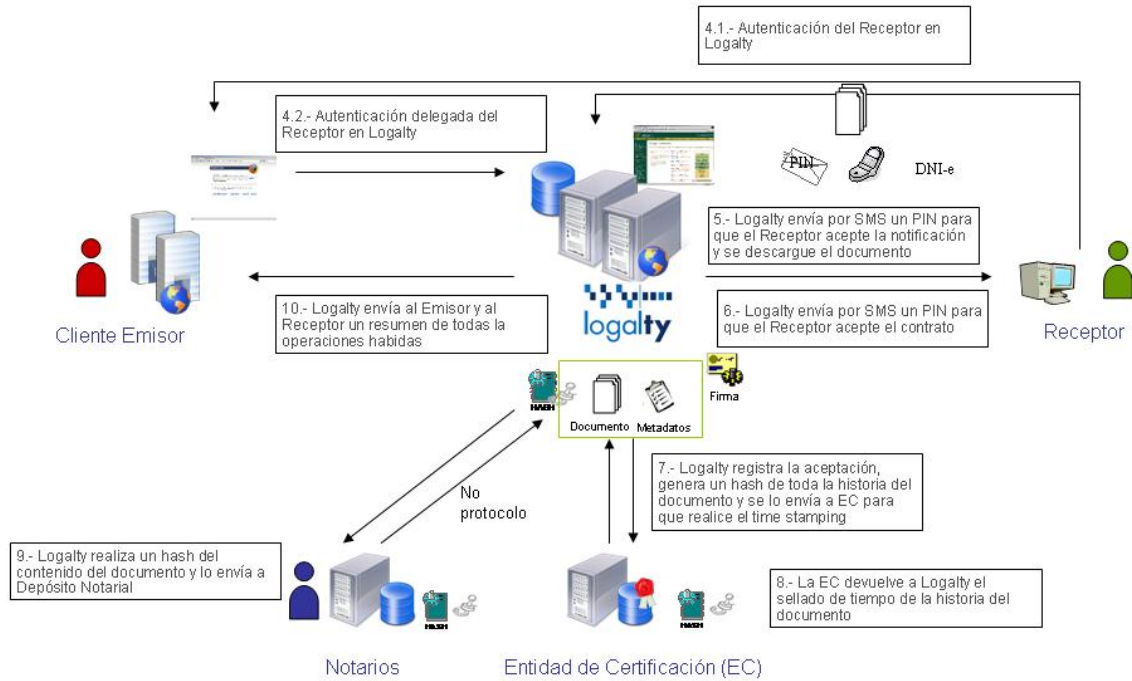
4.1.- Autenticación del Receptor en Logalty

4.2.- Autenticación delegada del Receptor en Logalty

PIN

DNI-e

5.- Logalty envía por SMS un PIN para que el Receptor acepte la notificación y se descargue el documento

Cliente Emisor

10.- Logalty envía al Emisor y al Receptor un resumen de todas la operaciones habidas

logalty

6.- Logalty envía por SMS un PIN para que el Receptor acepte el contrato

Receptor

HASH

Documento

Metadatos

Firma

7.- Logalty registra la aceptación, genera un hash de toda la historia del documento y se lo envía a EC para que realice el time stamping

No protocolo

9.- Logalty realiza un hash del contenido del documento y lo envía a Depósito Notarial

8.- La EC devuelve a Logalty el sellado de tiempo de la historia del documento

HASH

HASH

Notarios

Entidad de Certificación (EC)